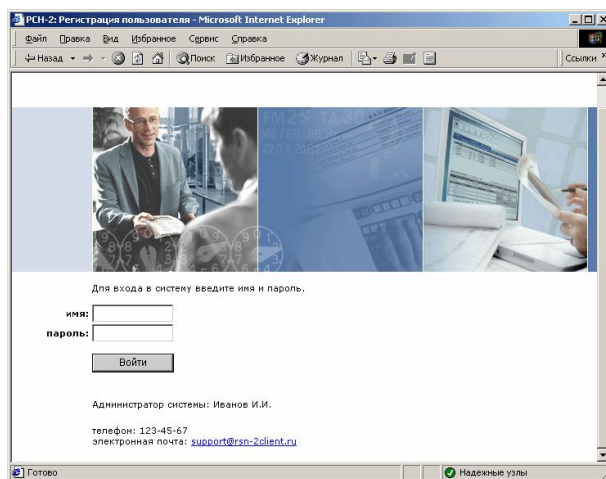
РСН-2: Регистрация пользователя - Microsoft Internet Explorer

Файл Правка Вид Избранное Сервис Справка

Назад Поиск Избранное Журнал Ссылки

Для входа в систему введите имя и пароль.

имя:
пароль:

Войти

Администратор системы: Иванов И.И.

телефон: 123-45-67
электронная почта: support@rsn-2client.ru

Готово Надежные узлы